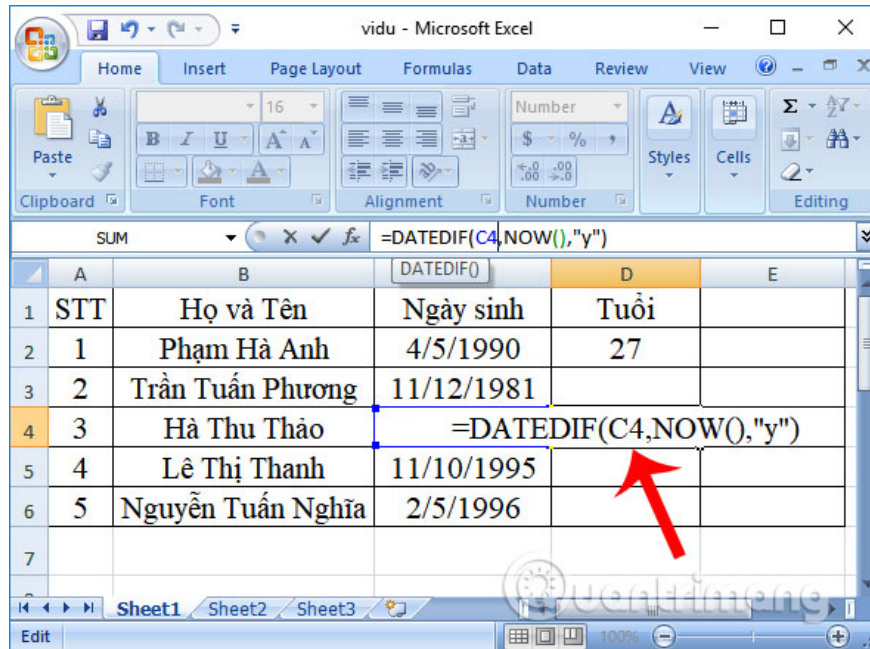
vidu - Microsoft Excel

Home Insert Page Layout Formulas Data Review View

Paste
16
B I U A A
Number
$ % ,
.00 →.0
Styles
Cells
Σ
Clipboard Font Alignment Number Editing

SUM
=DATEDIF(C4,NOW(),"y")
DATEDIF()

| | A | B | C | D | E |
|---|---|---|---|---|---|
| 1 | STT | Họ và Tên | Ngày sinh | Tuổi | |
| 2 | 1 | Phạm Hà Anh | 4/5/1990 | 27 | |
| 3 | 2 | Trần Tuấn Phương | 11/12/1981 | | |
| 4 | 3 | Hà Thu Thảo | =DATEDIF(C4,NOW(),"y") | | |
| 5 | 4 | Lê Thị Thanh | 11/10/1995 | | |
| 6 | 5 | Nguyễn Tuấn Nghĩa | 2/5/1996 | | |
| 7 | | | | | |

Sheet1 Sheet2 Sheet3
Edit
100%
Quantrimang